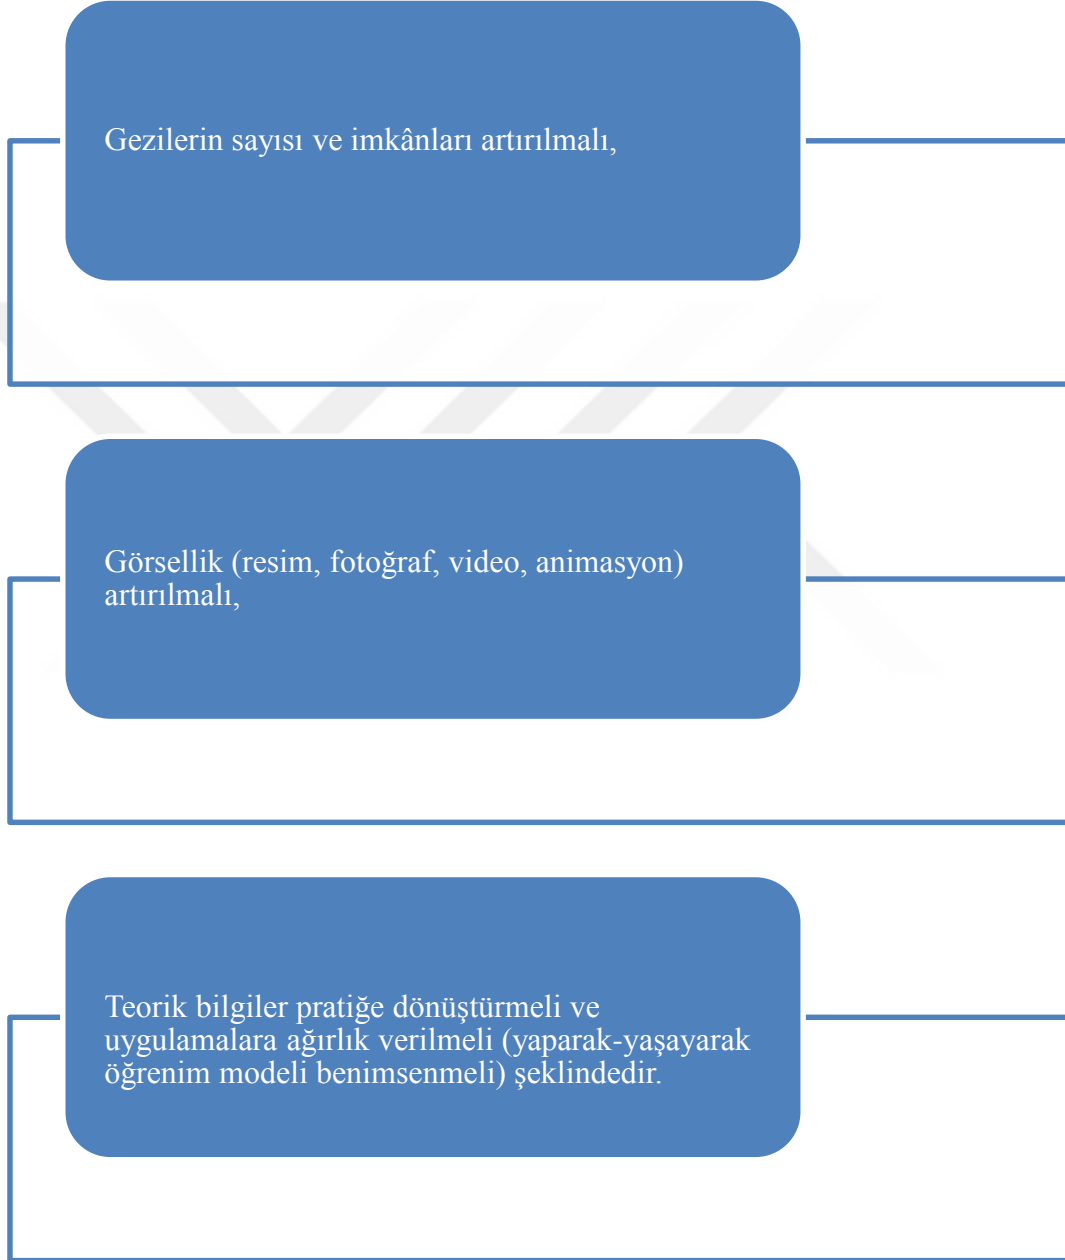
Gezilerin sayısı ve imkânları artırılmalı,

Görsellik (resim, fotoğraf, video, animasyon) artırılmalı,

Teorik bilgiler pratiğe dönüştürmeli ve uygulamalara ağırlık verilmeli (yaparak-yaşayarak öğrenim modeli benimsenmeli) şeklindedir.